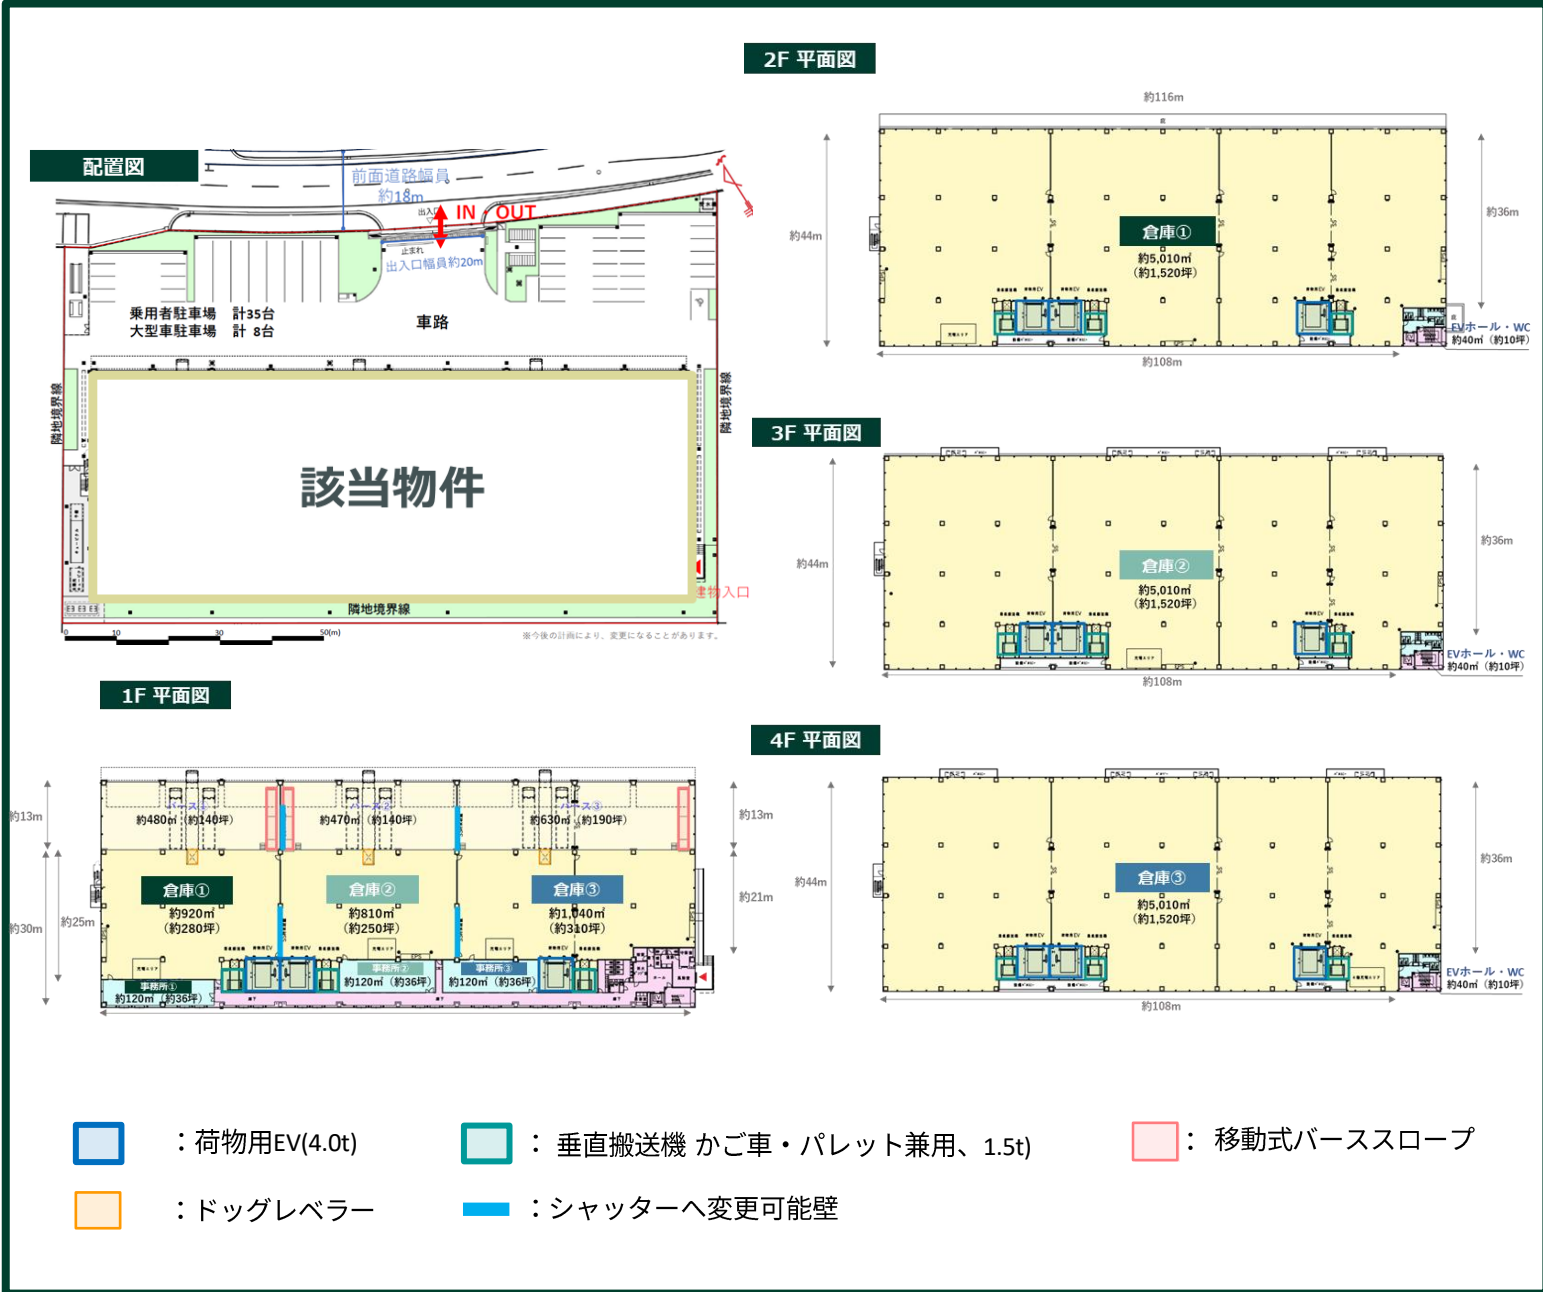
配置図

前面道路幅員
約18m
IN OUT
出入口幅員約20m
乗用者駐車場 計35台
大型車駐車場 計 8台
車路
隣地境界線
該当物件
隣地境界線
建物入口
隣地境界線
0 10 30 50(m)
※今後の計画により、変更になることがあります。

2F 平面図
約116m
約44m
倉庫①
約5,010㎡
（約1,520坪）
約36m
EVホール・WC
約40㎡（約10坪）
約108m

3F 平面図
約44m
倉庫②
約5,010㎡
（約1,520坪）
約36m
EVホール・WC
約40㎡（約10坪）
約108m

1F 平面図
約13m
約480㎡（約140坪）
約470㎡（約140坪）
約630㎡（約190坪）
約13m
約30m
約25m
倉庫①
約920㎡
（約280坪）
倉庫②
約810㎡
（約250坪）
倉庫③
約1,040㎡
（約310坪）
約21m
事務所①
約120㎡（約36坪）
事務所②
約120㎡（約36坪）
事務所③
約120㎡（約36坪）

4F 平面図
約44m
倉庫③
約5,010㎡
（約1,520坪）
約36m
EVホール・WC
約40㎡（約10坪）
約108m

：荷物用EV(4.0t)
：垂直搬送機 かご車・パレット兼用、1.5t)
：移動式バーススロープ
：ドッグレベラー
：シャッターへ変更可能壁